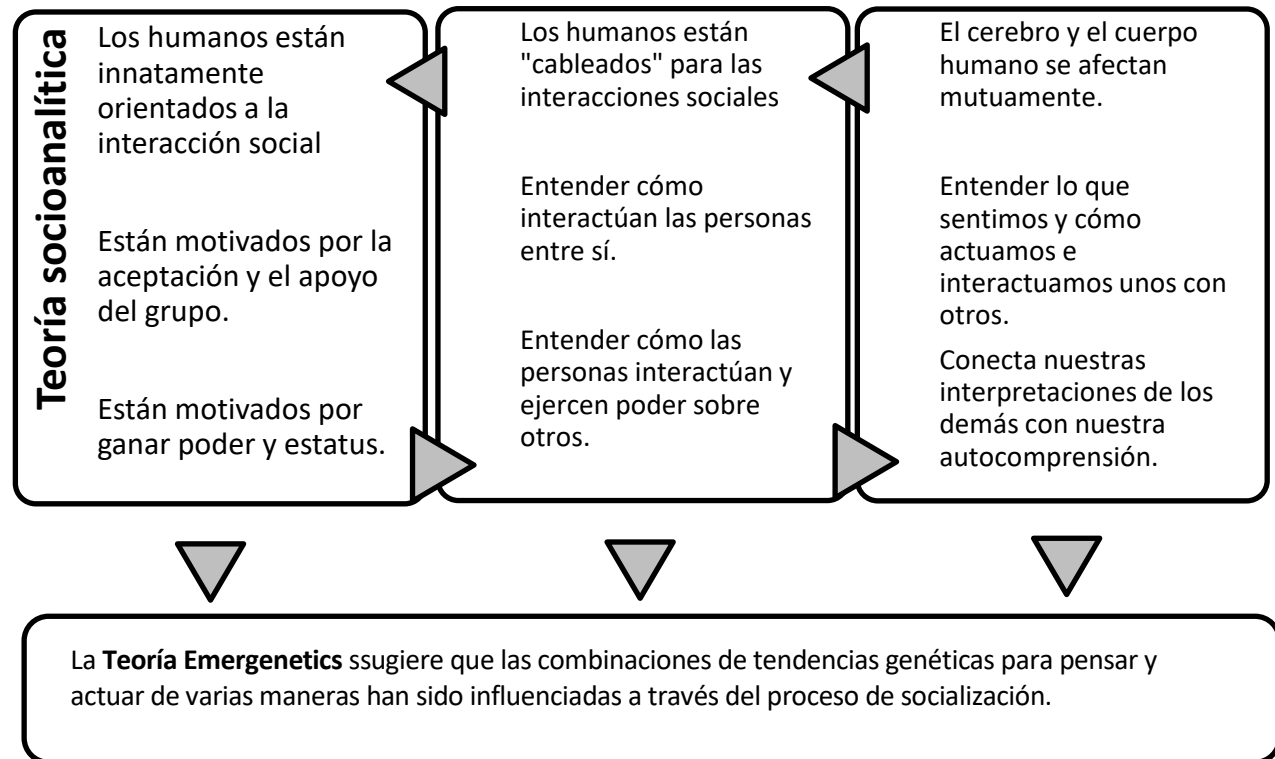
Teoría socioanalítica

Los humanos están innatamente orientados a la interacción social

Están motivados por la aceptación y el apoyo del grupo.

Están motivados por ganar poder y estatus.

Los humanos están "cableados" para las interacciones sociales

Entender cómo interactúan las personas entre sí.

Entender cómo las personas interactúan y ejercen poder sobre otros.

El cerebro y el cuerpo humano se afectan mutuamente.

Entender lo que sentimos y cómo actuamos e interactuamos unos con otros.

Conecta nuestras interpretaciones de los demás con nuestra autocomprensión.

La **Teoría Emergenetics** ssugiere que las combinaciones de tendencias genéticas para pensar y actuar de varias maneras han sido influenciadas a través del proceso de socialización.